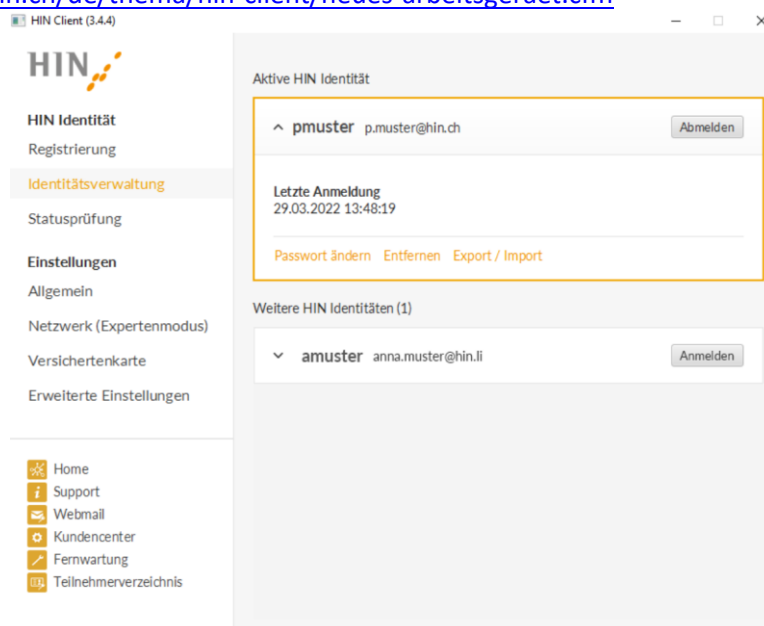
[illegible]/de/thema/hin-client/neues-arbeitsgeraet.html

HIN Client (3.4.4)

HIN

HIN Identität
Registrierung
Identitätsverwaltung
Statusprüfung

Einstellungen
Allgemein
Netzwerk (Expertenmodus)
Versichertenkarte
Erweiterte Einstellungen

Home
Support
Webmail
Kundencenter
Fernwartung
Teilnehmerverzeichnis

Aktive HIN Identität

pmuster p.muster@hin.ch
Abmelden

Letzte Anmeldung
29.03.2022 13:48:19

Passwort ändern Entfernen Export / Import

Weitere HIN Identitäten (1)

amuster anna.muster@hin.li
Anmelden